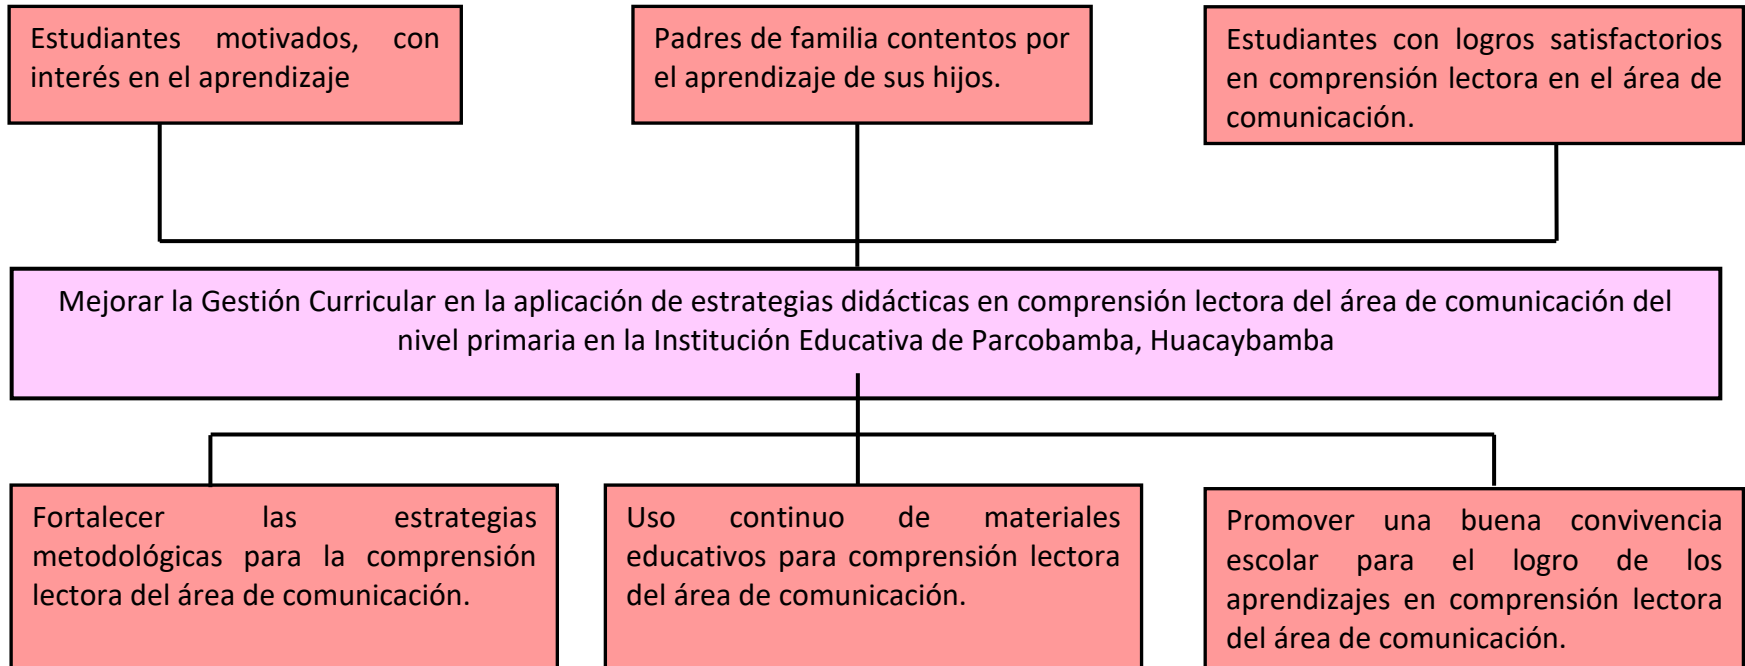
Estudiantes motivados, con interés en el aprendizaje

Padres de familia contentos por el aprendizaje de sus hijos.

Estudiantes con logros satisfactorios en comprensión lectora en el área de comunicación.

Mejorar la Gestión Curricular en la aplicación de estrategias didácticas en comprensión lectora del área de comunicación del nivel primaria en la Institución Educativa de Parcobamba, Huacaybamba

Fortalecer las estrategias metodológicas para la comprensión lectora del área de comunicación.

Uso continuo de materiales educativos para comprensión lectora del área de comunicación.

Promover una buena convivencia escolar para el logro de los aprendizajes en comprensión lectora del área de comunicación.